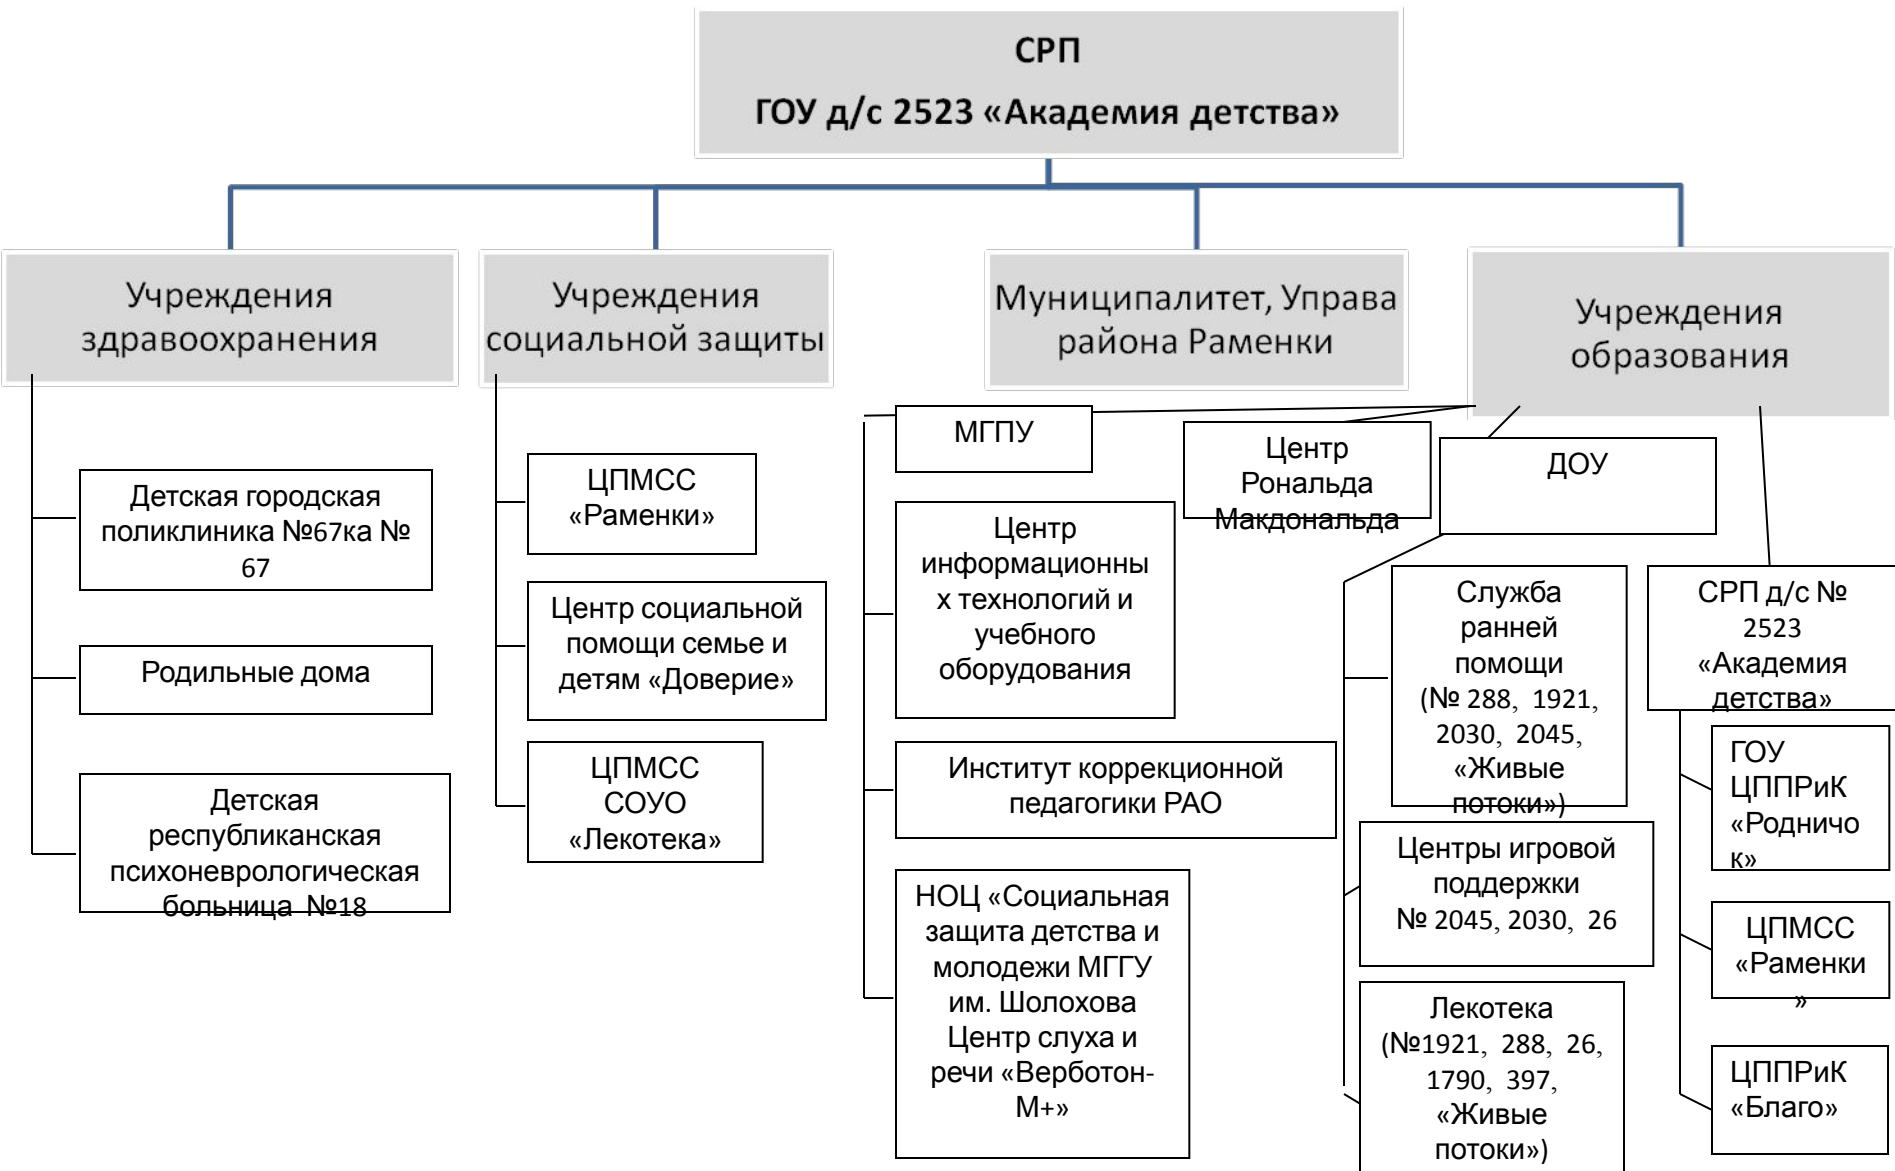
СРП
ГОУ д/с 2523 «Академия детства»

Учреждения здравоохранения

Учреждения социальной защиты

Муниципалитет, Управа района Раменки

Учреждения образования

Детская городская поликлиника №67ка № 67

Родильные дома

Детская республиканская психоневрологическая больница №18

ЦПМСС «Раменки»

Центр социальной помощи семье и детям «Доверие»

ЦПМСС СОУО «Лекотека»

МГПУ

Центр информационных технологий и учебного оборудования

Институт коррекционной педагогики РАО

НОЦ «Социальная защита детства и молодежи МГГУ им. Шолохова Центр слуха и речи «Верботон-М+»

Центр Рональда Макдональда

ДОУ

Служба ранней помощи (№ 288, 1921, 2030, 2045, «Живые потоки»)

Центры игровой поддержки № 2045, 2030, 26

Лекотека (№1921, 288, 26, 1790, 397, «Живые потоки»)

СРП д/с № 2523 «Академия детства»

ГОУ ЦППРиК «Родничок»

ЦПМСС «Раменки»

ЦППРиК «Благо»